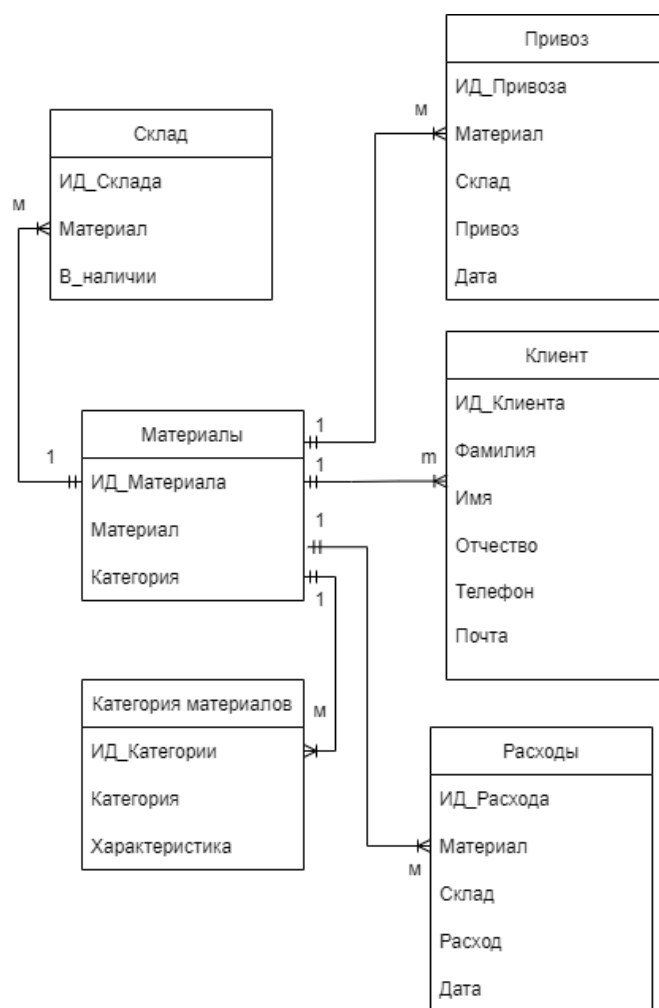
Привоз

ИД_Привоза

Материал

Склад

Привоз

Дата

м

Склад

ИД_Склада

Материал

В_наличии

м

Клиент

ИД_Клиента

Фамилия

Имя

Отчество

Телефон

Почта

Материалы

ИД_Материала

Материал

Категория

1

1

1

m

1

1

Категория материалов

ИД_Категории

Категория

Характеристика

м

Расходы

ИД_Расхода

Материал

Склад

Расход

Дата

м